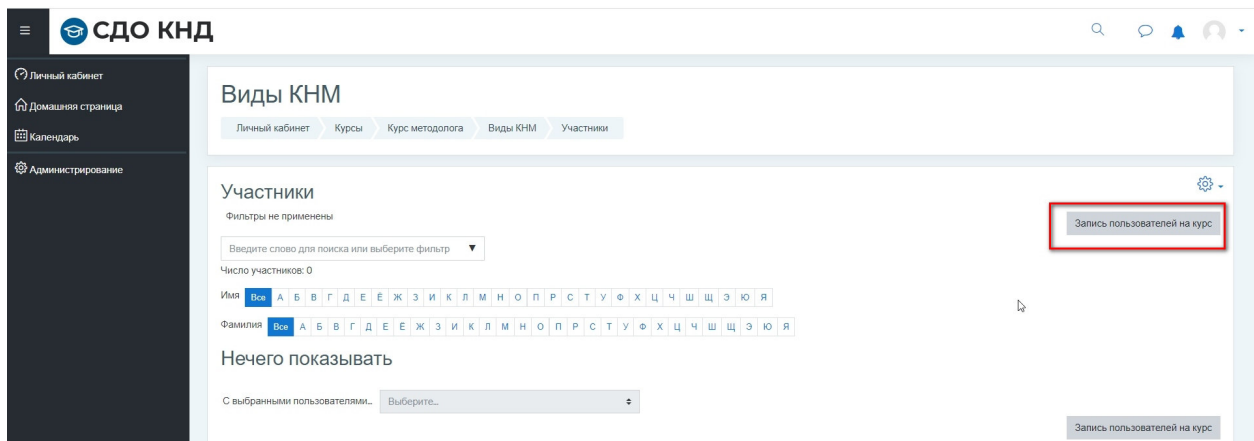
СДО КНД

Личный кабинет
Домашняя страница
Календарь
Администрирование

Виды КНМ

Личный кабинет | Курсы | Курс методолога | Виды КНМ | Участники

Участники

Фильтры не применены

Запись пользователей на курс

Введите слово для поиска или выберите фильтр ▼

Число участников: 0

Имя Все А Б В Г Д Е Ё Ж З И К Л М Н О П Р С Т У Ф Х Ц Ч Ш Щ Э Ю Я

Фамилия Все А Б В Г Д Е Ё Ж З И К Л М Н О П Р С Т У Ф Х Ц Ч Ш Щ Э Ю Я

Нечего показывать

С выбранными пользователями... Выберите...

Запись пользователей на курс